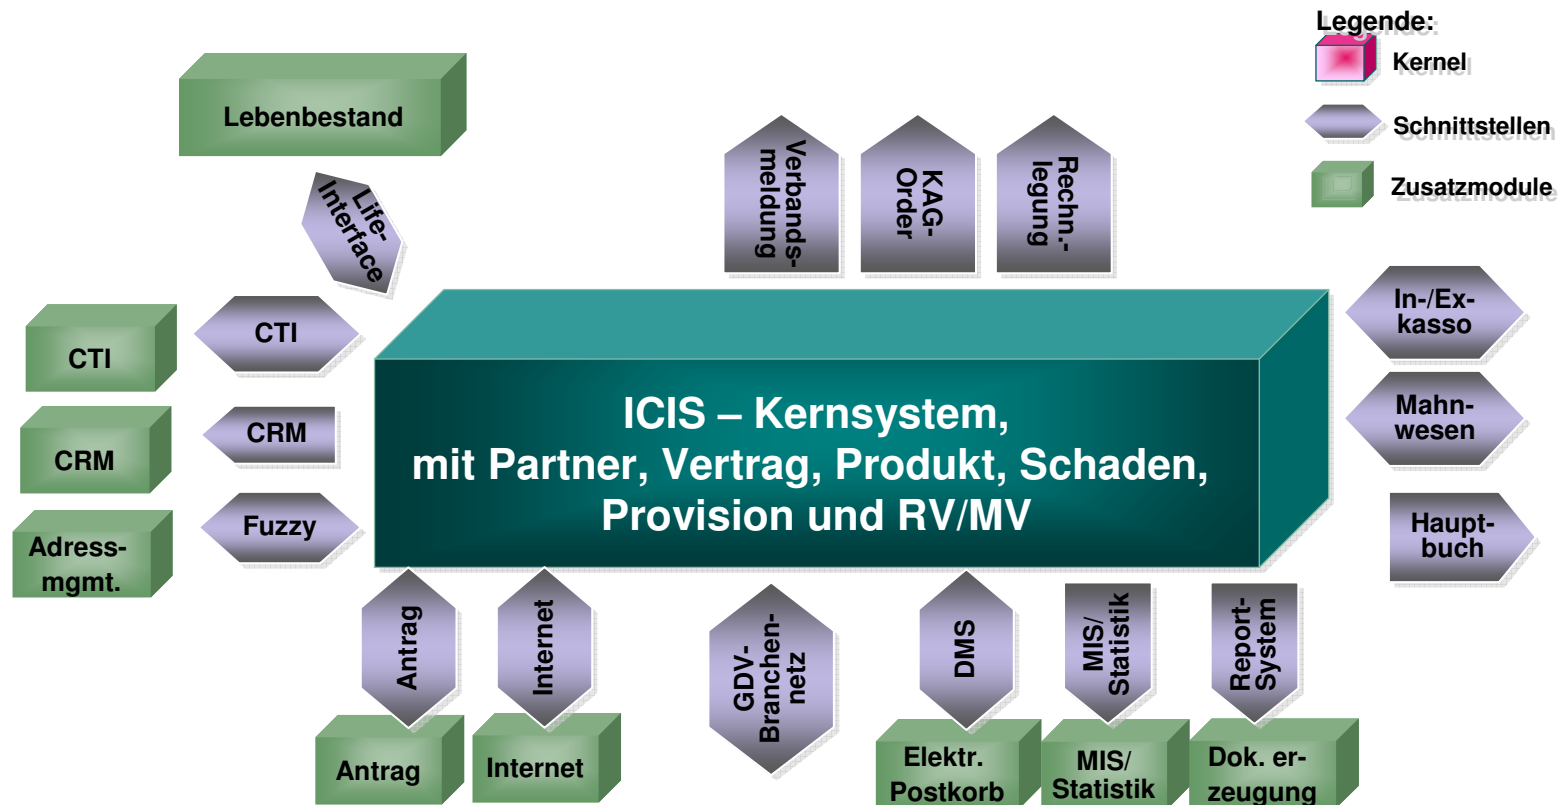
Legende:

Kernel

Schnittstellen

Zusatzmodule

Lebenbestand

Life-Interface

Verbands-meldung

KAG-Order

Rechn.-legung

CTI

CTI

CRM

CRM

Adress-mgmt.

Fuzzy

ICIS – Kernsystem,
mit Partner, Vertrag, Produkt, Schaden,
Provision und RV/MV

In-/Ex-kasso

Mahn-wesen

Haupt-buch

Antrag

Internet

GDV-Branchen-netz

DMS

MIS/Statistik

Report-System

Antrag

Internet

Elektr. Postkorb

MIS/Statistik

Dok. er-zeugung